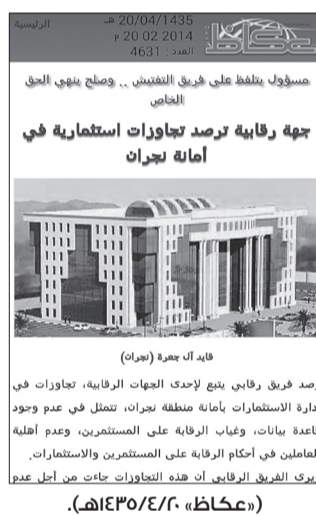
الرئيسية 20/04/1435
20 02 2014 م
العدد : 4631
عكاظ

مسؤول يتلفظ على فريق التفتيش .. وصلح ينهي الحق الخاص

جهة رقابية ترصد تجاوزات استثمارية في أمانة نجران

قايد آل جعرة (نجران)

رصد فريق رقابي يتبع لإحدى الجهات الرقابية، تجاوزات في إدارة الاستثمارات بأمانة منطقة نجران، تتمثل في عدم وجود قاعدة بيانات، وغياب الرقابة على المستثمرين، وعدم أهلية العاملين في أحكام الرقابة على المستثمرين والاستثمارات.

يرى الفريق الرقابي أن هذه التجاوزات جاءت من أجل عدم

(«عكاظ» ١٤٣٥/٤/٢٠هـ).